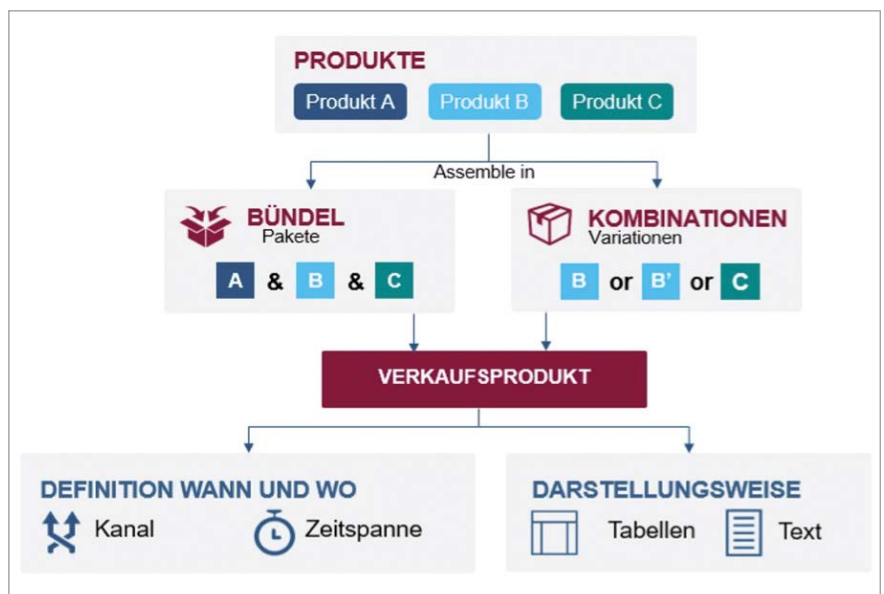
PRODUKTE
Produkt A
Produkt B
Produkt C

Assemble in

BÜNDEL
Pakete
A & B & C

KOMBINATIONEN
Variationen
B or B' or C

VERKAUFSPRODUKT

DEFINITION WANN UND WO
Kanal
Zeitspanne

DARSTELLUNGSWEISE
Tabellen
Text